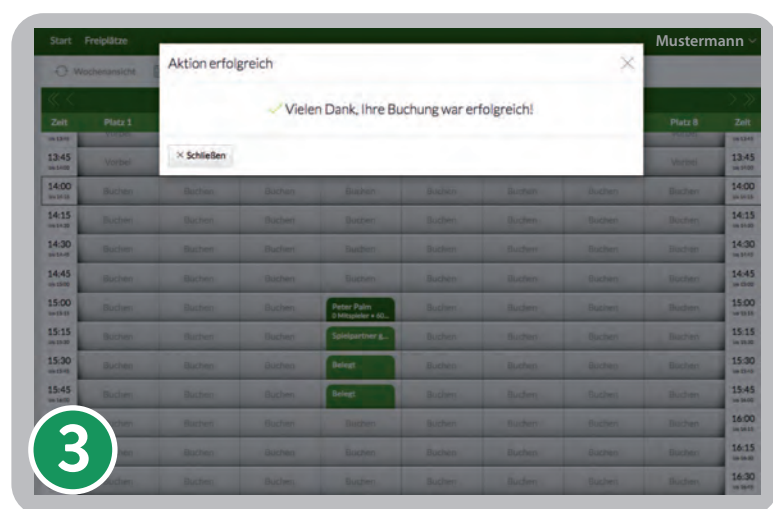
Start Freiplätze

Mustermann

Wochenansicht

Aktion erfolgreich

✓ Vielen Dank, Ihre Buchung war erfolgreich!

× Schließen

| Zeit | Platz 1 | | | | | | | Platz 8 | Zeit |
|---|---|---|---|---|---|---|---|---|---|
| 13:45 | Vorbei | | | | | | | Vorbei | 13:45 |
| 14:00 | Buchen | Buchen | Buchen | Buchen | Buchen | Buchen | Buchen | Buchen | 14:00 |
| 14:15 | Buchen | Buchen | Buchen | Buchen | Buchen | Buchen | Buchen | Buchen | 14:15 |
| 14:30 | Buchen | Buchen | Buchen | Buchen | Buchen | Buchen | Buchen | Buchen | 14:30 |
| 14:45 | Buchen | Buchen | Buchen | Buchen | Buchen | Buchen | Buchen | Buchen | 14:45 |
| 15:00 | Buchen | Buchen | Buchen | Peter Palm 3 Mitspieler + 60... | Buchen | Buchen | Buchen | Buchen | 15:00 |
| 15:15 | Buchen | Buchen | Buchen | Spielpartner g... | Buchen | Buchen | Buchen | Buchen | 15:15 |
| 15:30 | Buchen | Buchen | Buchen | Belegt | Buchen | Buchen | Buchen | Buchen | 15:30 |
| 15:45 | Buchen | Buchen | Buchen | Belegt | Buchen | Buchen | Buchen | Buchen | 15:45 |
| | Buchen | Buchen | Buchen | Buchen | Buchen | Buchen | Buchen | Buchen | 16:00 |
| | | Buchen | Buchen | Buchen | Buchen | Buchen | Buchen | Buchen | 16:15 |
| | Buchen | Buchen | Buchen | Buchen | Buchen | Buchen | Buchen | Buchen | 16:30 |

3